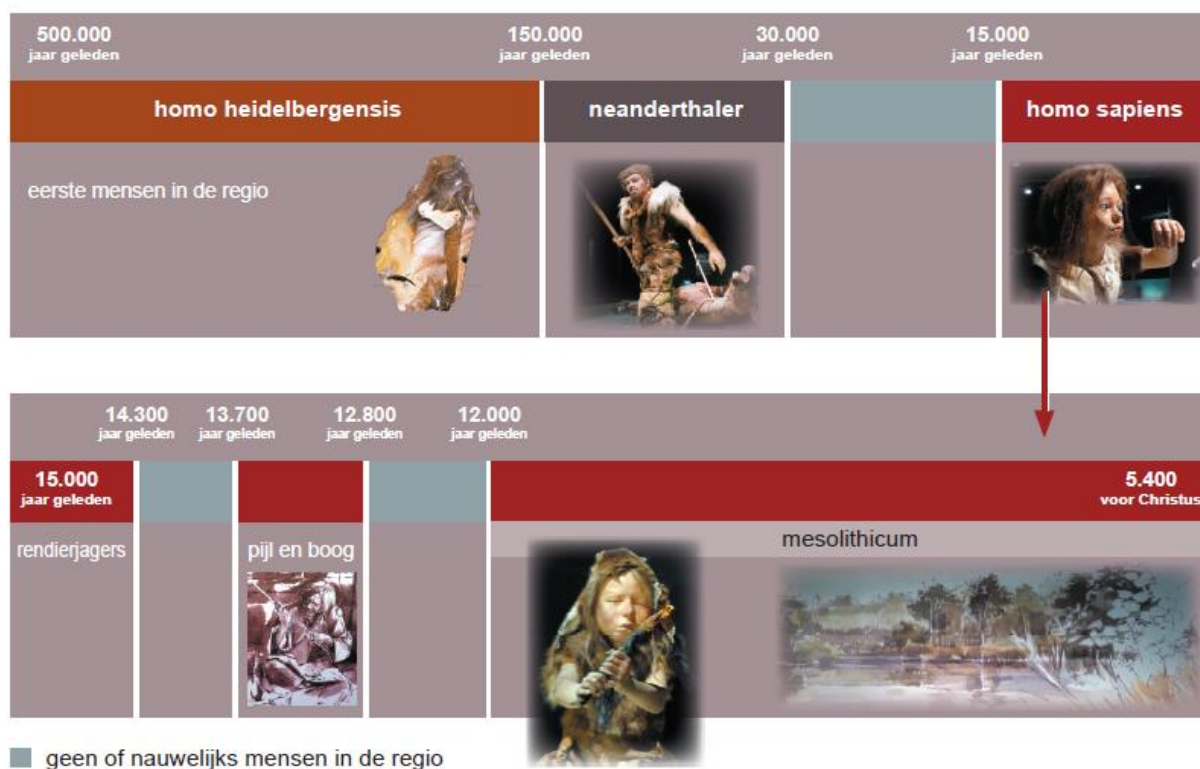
500.000
jaar geleden

150.000
jaar geleden

30.000
jaar geleden

15.000
jaar geleden

homo heidelbergensis

neanderthaler

homo sapiens

eerste mensen in de regio

14.300
jaar geleden

13.700
jaar geleden

12.800
jaar geleden

12.000
jaar geleden

15.000
jaar geleden

5.400
voor Christus

rendierjagers

pijl en boog

mesolithicum

geen of nauwelijks mensen in de regio